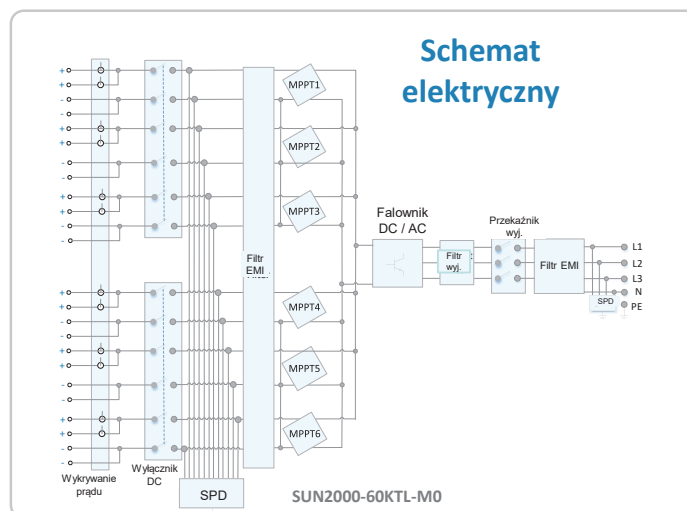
Schemat elektryczny

+
+
-
-
+
+
-
-
+
+
-
-
+
+
-
-
+
+
-
-
+
+
-
-

MPPT1
MPPT2
MPPT3
MPPT4
MPPT5
MPPT6

Filtr EMI

Falownik DC / AC

Filtr wyj.

Przekaźnik wyj.

Filtr EMI

L1
L2
L3
N
PE

SPD

Wykrywanie prądu

Wyłącznik DC

SPD

SUN2000-60KTL-M0